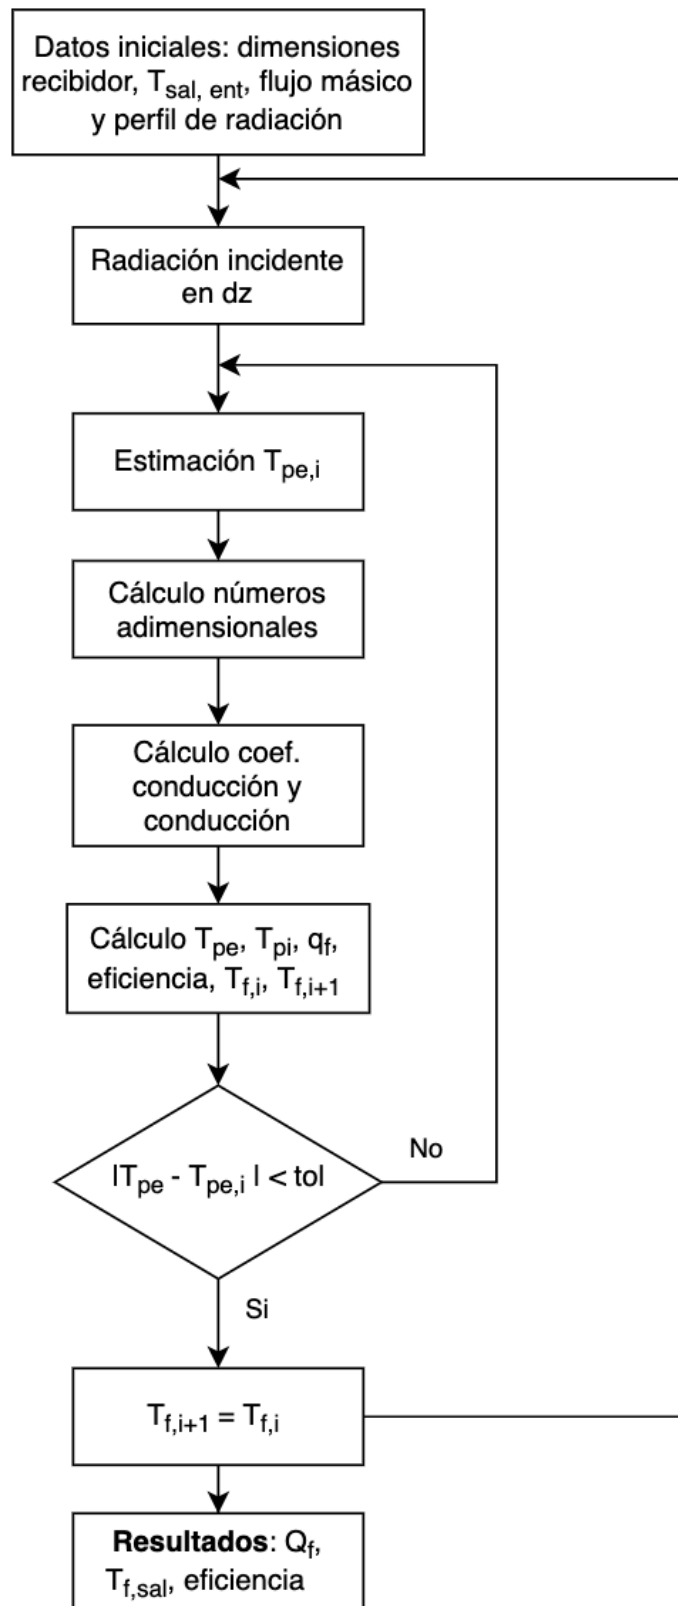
Datos iniciales: dimensiones recibidor, $T_{sal, ent}$, flujo másico y perfil de radiación

Radiación incidente en dz

Estimación $T_{pe,i}$

Cálculo números adimensionales

Cálculo coef. conducción y conducción

Cálculo $T_{pe}$, $T_{pi}$, $q_f$, eficiencia, $T_{f,i}$, $T_{f,i+1}$

$|T_{pe} - T_{pe,i}| < tol$

No

Si

$T_{f,i+1} = T_{f,i}$

**Resultados**: $Q_f$, $T_{f,sal}$, eficiencia